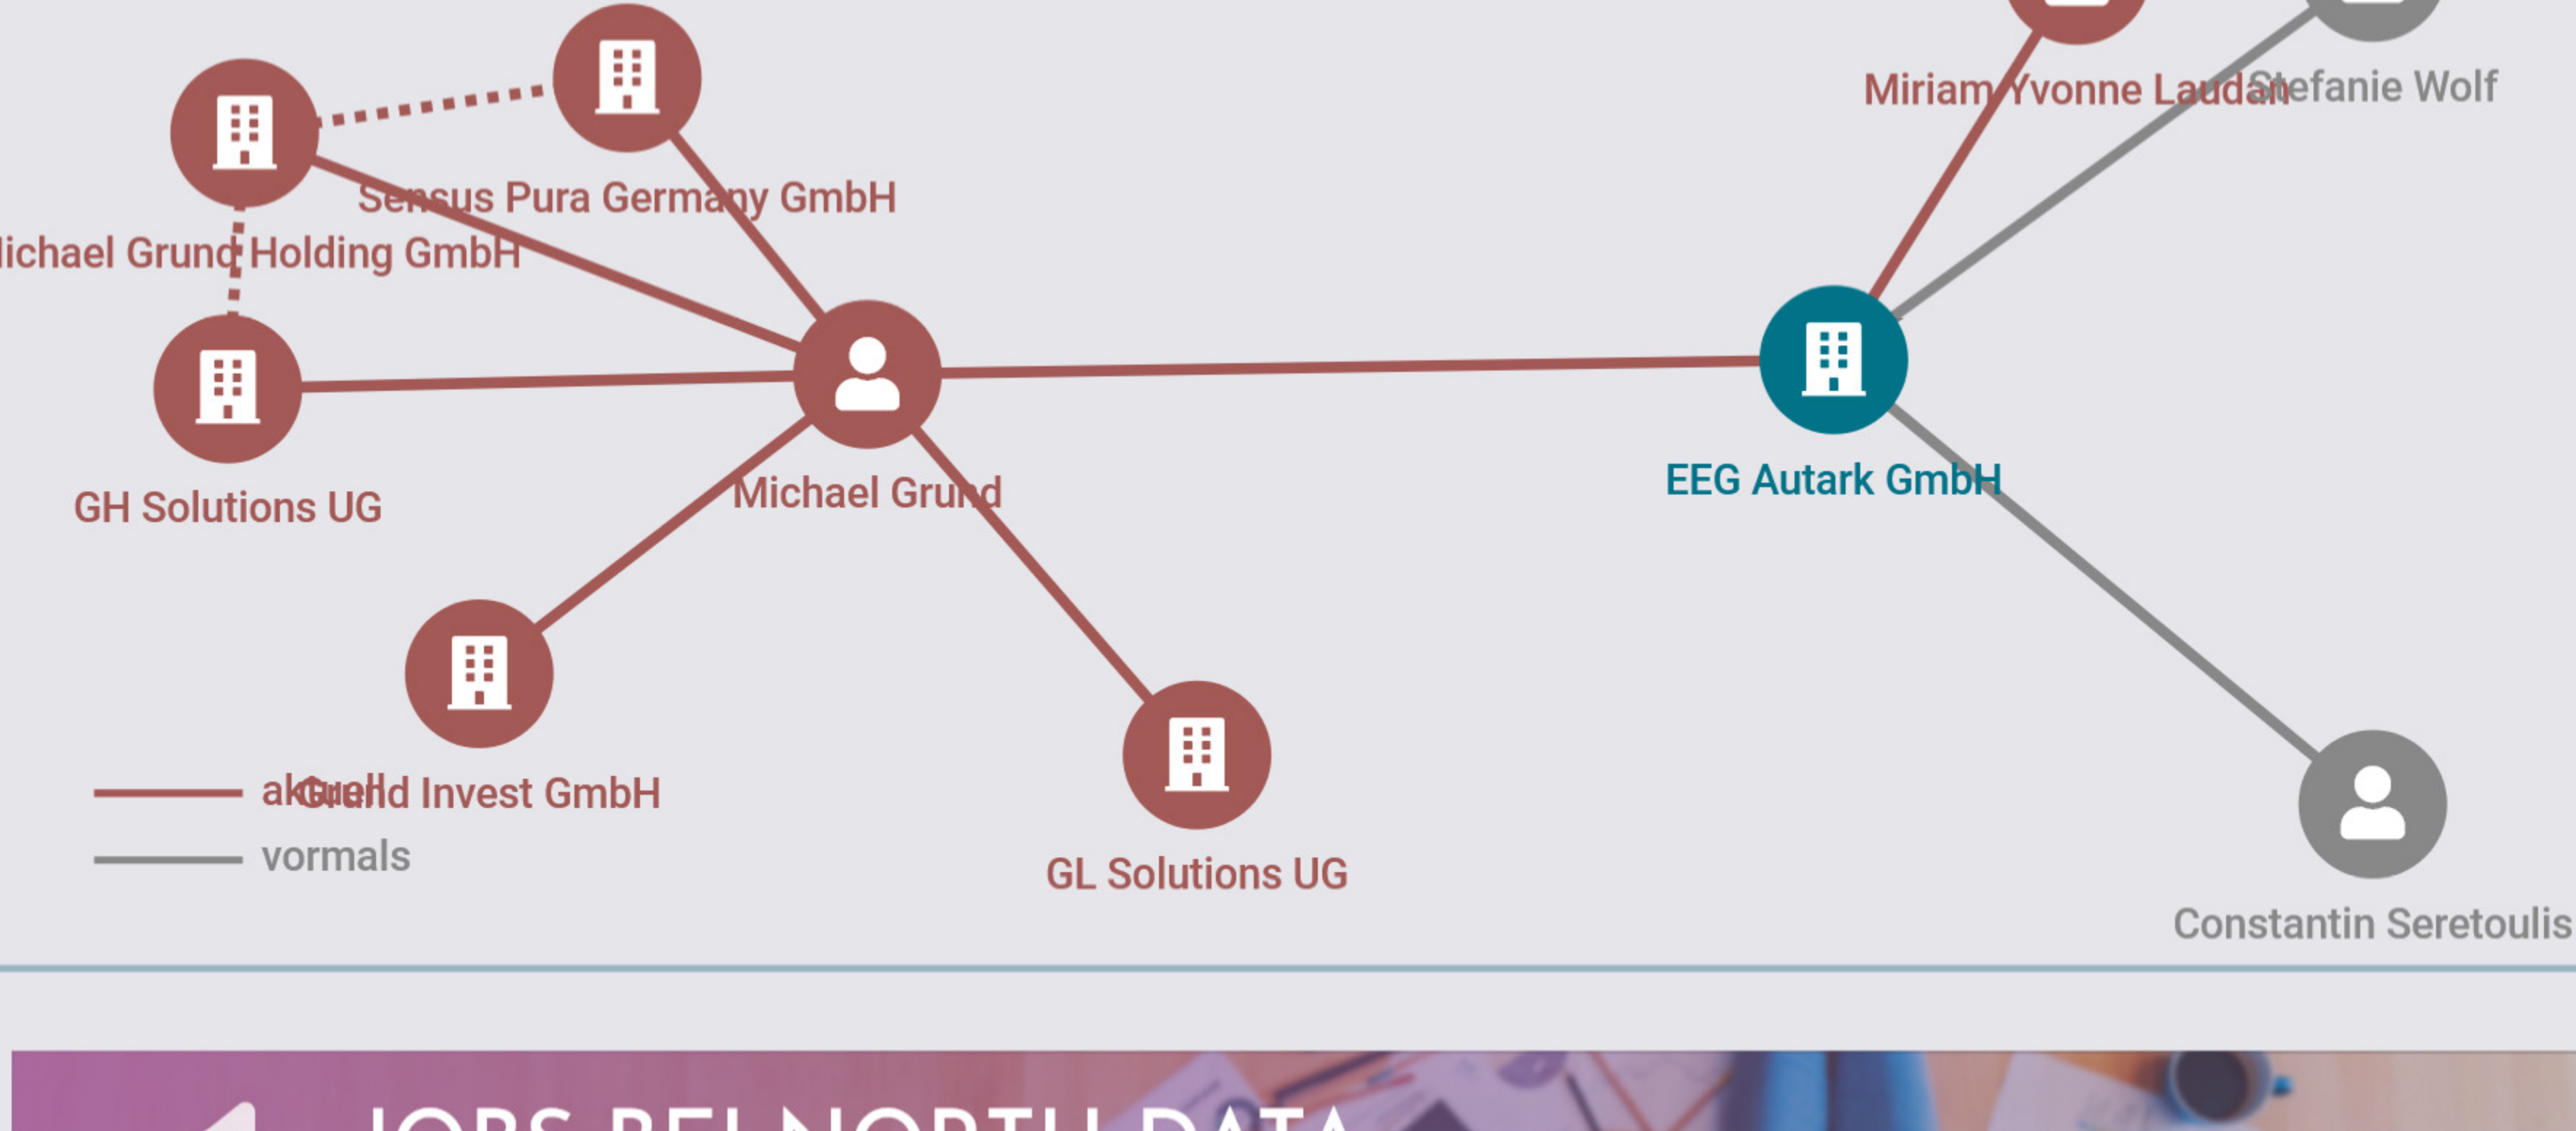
Miriam Yvonne Laudan
Stefanie Wolf
Sensus Pura Germany GmbH
ichael Grund Holding GmbH
GH Solutions UG
Michael Grund
EEG Autark GmbH
Grund Invest GmbH
GL Solutions UG
Constantin Seretoulis
aktuell
vormals
JOBS BEI NORTH DATA